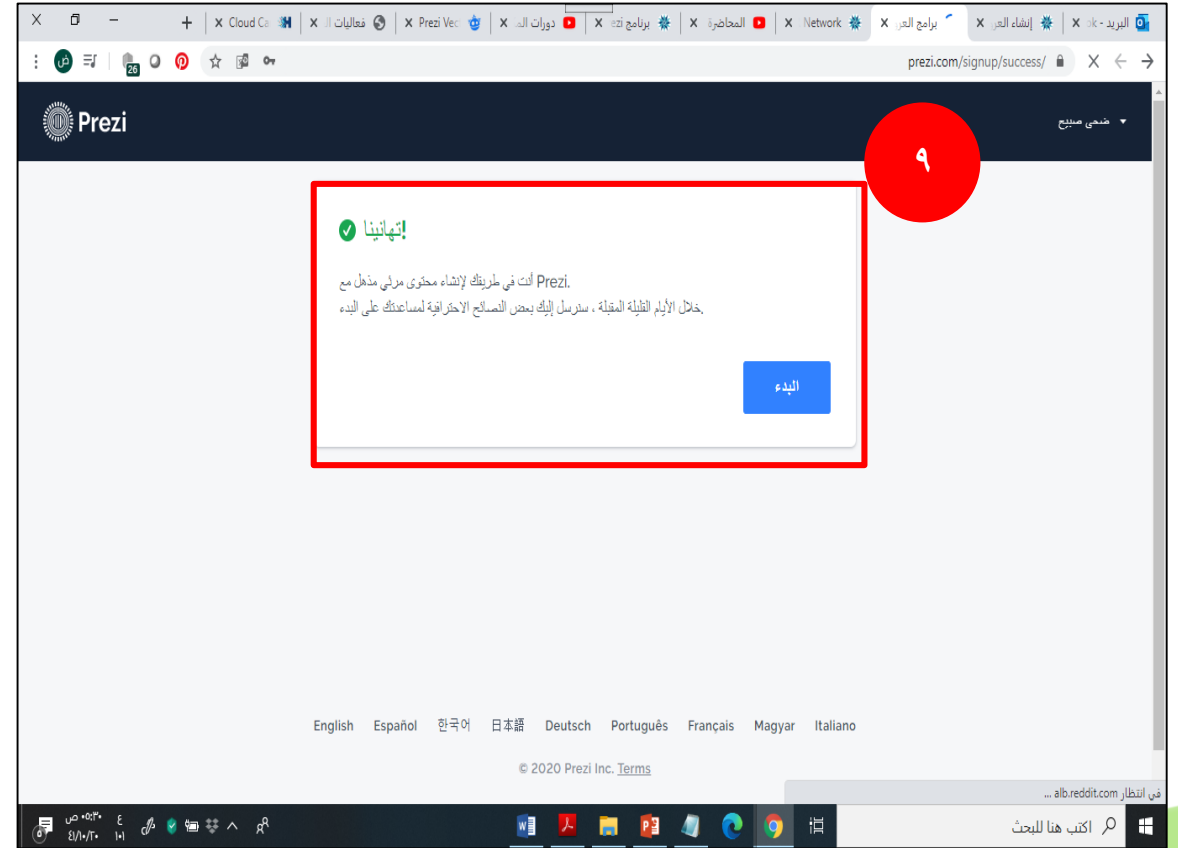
البريد - ok | إنشاء العر | برامج العر | Network | المحاضرة | برنامج ezi | دورات الـ | Prezi Vec | فعاليات الـ | Cloud Ca

prezi.com/signup/success/

Prezi

ضحى صبيح

٩

تهانينا!

أنت في طريقك لإنشاء محتوى مرئي مذهل مع Prezi.
خلال الأيام القليلة المقبلة ، سنرسل إليك بعض النصائح الاحترافية لمساعدتك على البدء.

البدء

English Español 한국어 日本語 Deutsch Português Français Magyar Italiano

© 2020 Prezi Inc. Terms

في انتظار alb.reddit.com ...

اكتب هنا للبحث

٠٥:٣٠ ص
٤١/١٠/٢٠